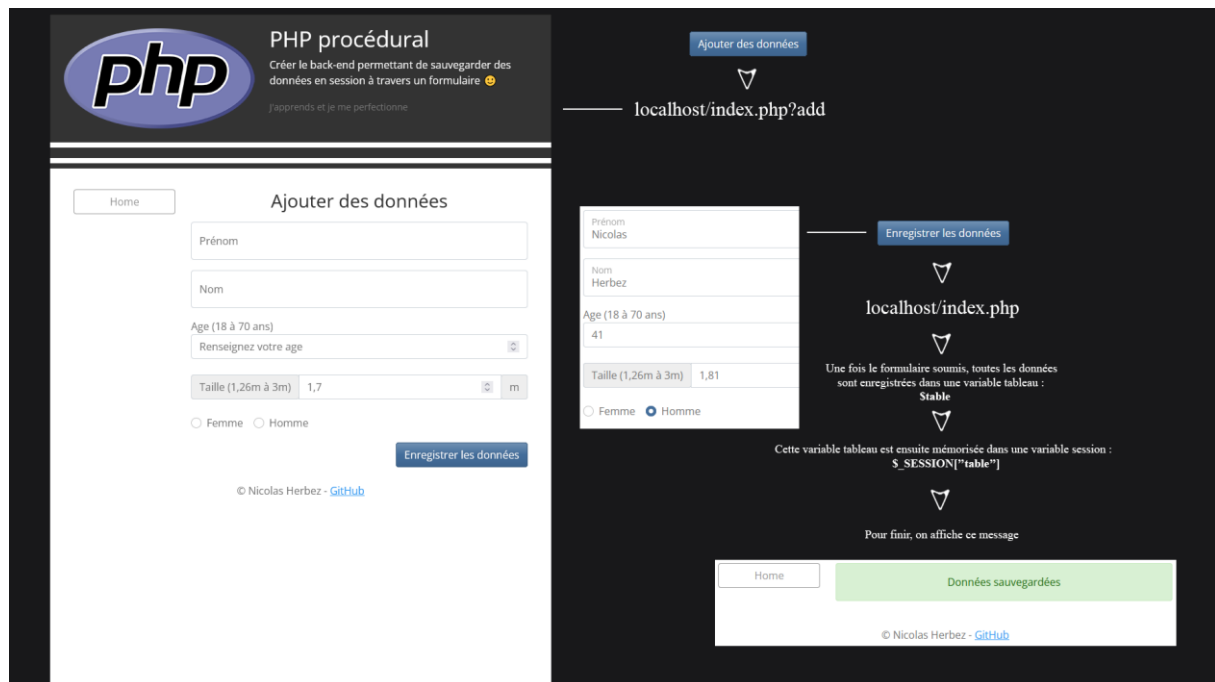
php

PHP procédural

Créer le back-end permettant de sauvegarder des données en session à travers un formulaire 🙂

J'apprends et je me perfectionne

Home

Ajouter des données

Prénom

Nom

Age (18 à 70 ans)

Renseignez votre age

Taille (1,26m à 3m) 1,7 m

Femme Homme

Enregistrer les données

© Nicolas Herbez - GitHub

Ajouter des données

localhost/index.php?add

Prénom
Nicolas

Nom
Herbez

Age (18 à 70 ans)
41

Taille (1,26m à 3m) 1,81

Femme Homme

Enregistrer les données

localhost/index.php

Une fois le formulaire soumis, toutes les données sont enregistrées dans une variable tableau : $table

Cette variable tableau est ensuite mémorisée dans une variable session : $_SESSION["table"]

Pour finir, on affiche ce message

Home

Données sauvegardées

© Nicolas Herbez - GitHub